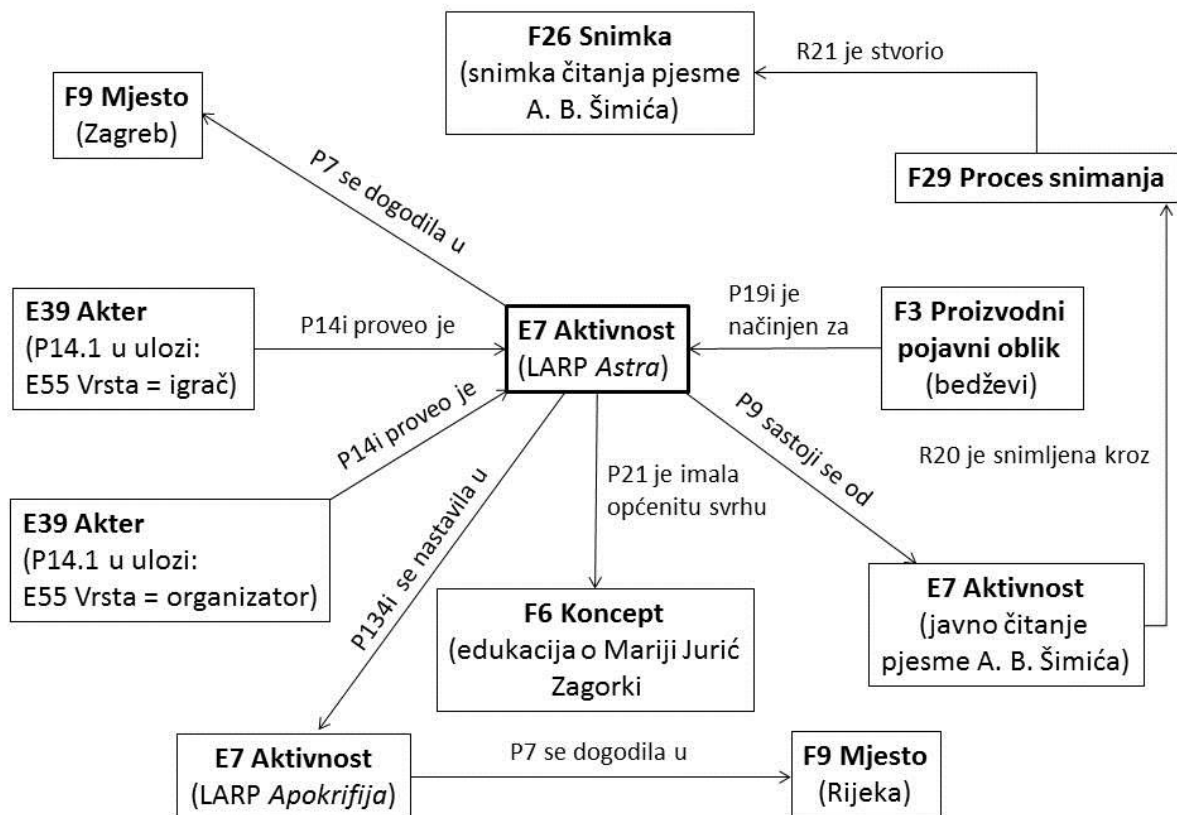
F26 Snimka
(snimka čitanja pjesme A. B. Šimića)

R21 je stvorio

F9 Mjesto
(Zagreb)

P7 se dogodila u

F29 Proces snimanja

E39 Akter
(P14.1 u ulozi: E55 Vrsta = igrač)

P14i proveo je

E7 Aktivnost
(LARP Astra)

P19i je načinjen za

F3 Proizvodni pojavni oblik
(bedževi)

P14i proveo je

P9 sastoji se od

R20 je snimljena kroz

P21 je imala općenitu svrhu

E39 Akter
(P14.1 u ulozi: E55 Vrsta = organizator)

P134i se nastavila u

F6 Koncept
(edukacija o Mariji Jurić Zagorki

E7 Aktivnost
(javno čitanje pjesme A. B. Šimića)

E7 Aktivnost
(LARP Apokrifija)

P7 se dogodila u

F9 Mjesto
(Rijeka)